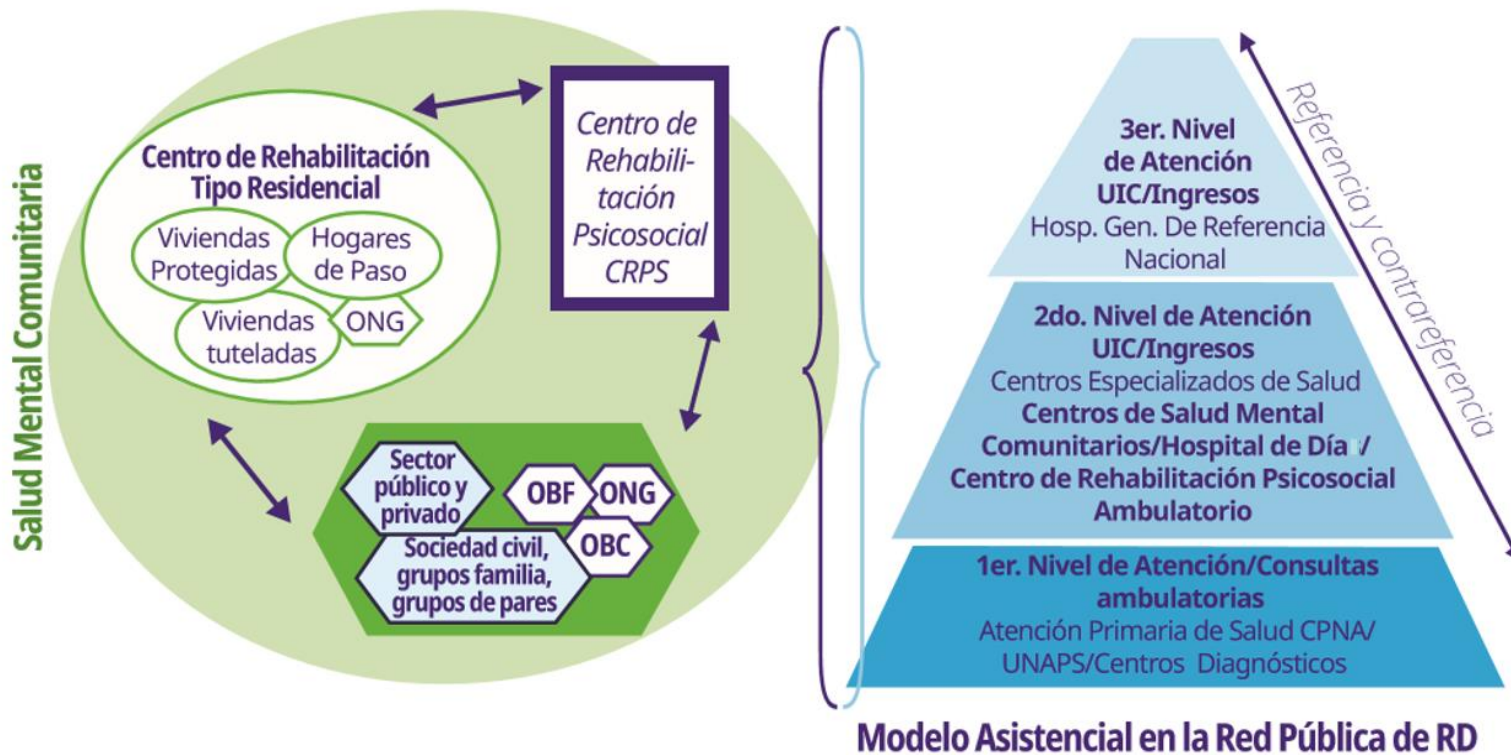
Salud Mental Comunitaria

Centro de Rehabilitación Tipo Residencial

Viviendas Protegidas

Hogares de Paso

Viviendas tuteladas

ONG

Centro de Rehabilitación Psicosocial CRPS

Sector público y privado

OBF

ONG

OBC

Sociedad civil, grupos familia, grupos de pares

3er. Nivel de Atención UIC/Ingresos
Hosp. Gen. De Referencia Nacional

2do. Nivel de Atención UIC/Ingresos
Centros Especializados de Salud
Centros de Salud Mental Comunitarios/Hospital de Día/ Centro de Rehabilitación Psicosocial Ambulatorio

1er. Nivel de Atención/Consultas ambulatorias
Atención Primaria de Salud CPNA/ UNAPS/Centros Diagnósticos

Referencia y contrareferencia

Modelo Asistencial en la Red Pública de RD